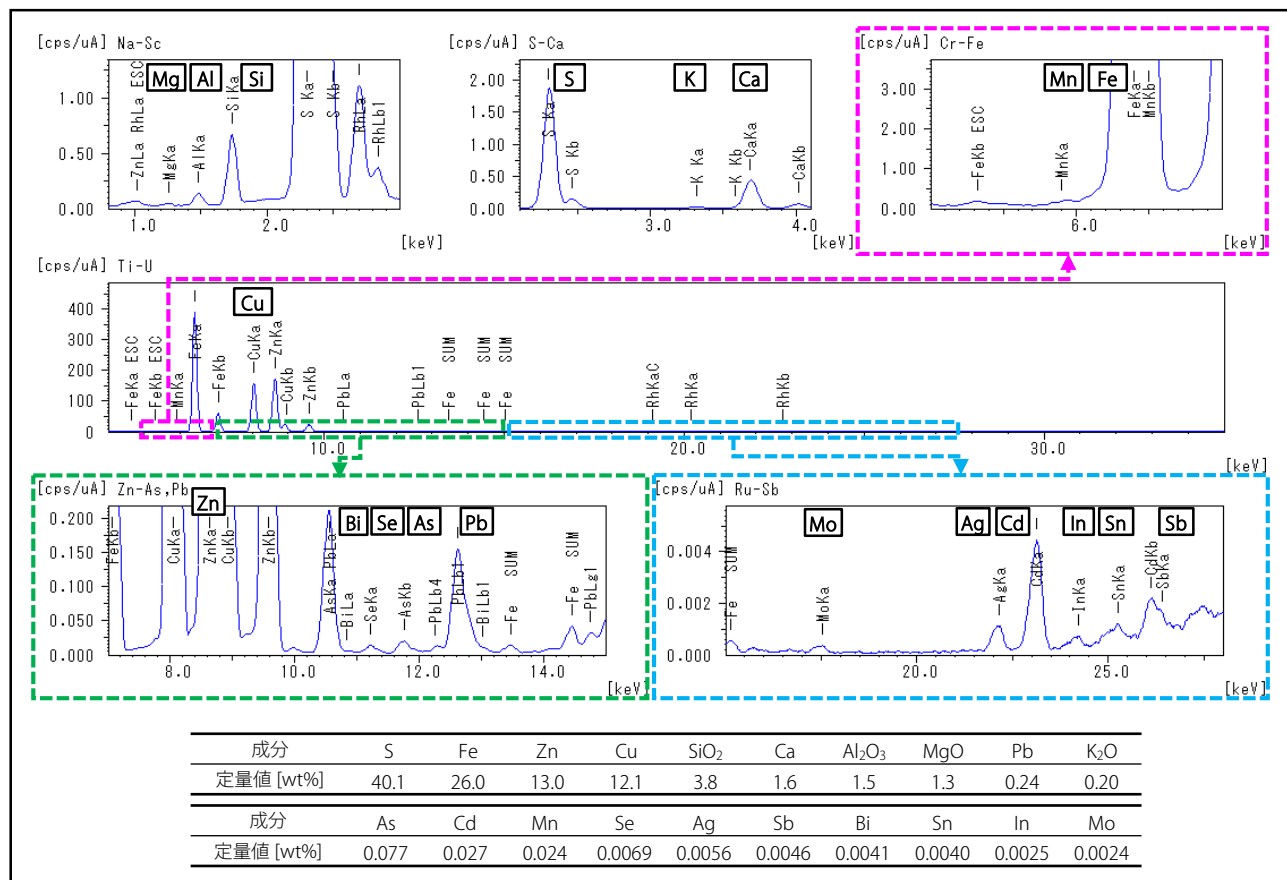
[cps/uA] Na-Sc

Mg Al Si

1.00
0.50
0.00

ZnLa RhLa ESC
MgKa
AlKa
SiKa
S Ka
S Kb
RhLa
RhLb1

1.0 2.0
[keV]

[cps/uA] S-Ca

S K Ca

2.00
1.50
1.00
0.50
0.00

S Ka
S Kb
K Ka
K Kb
CaKa
CaKb

3.0 4.0
[keV]

[cps/uA] Cr-Fe

Mn Fe

3.00
2.00
1.00
0.00

FeKb ESC
MnKa
FeKa
MnKb

6.0
[keV]

[cps/uA] Ti-U

Cu

400
300
200
100
0

FeKa ESC
FeKb ESC
MnKa
FeKa
FeKb
CuKa
ZnKa
CuKb
ZnKb
PbLa
PbLb1
SUM Fe
SUM Fe
SUM Fe
RhKaC
RhKa
RhKb

10.0 20.0 30.0
[keV]

[cps/uA] Zn-As,Pb

Zn

Bi Se As Pb

0.200
0.150
0.100
0.050
0.000

FeKb
CuKa
ZnKa
CuKb
ZnKb
AsKa PbLa
BiLa
SeKa
AsKb
PbLb4
PbLb1
BiLb1
SUM Fe
SUM Fe
PbLg1

8.0 10.0 12.0 14.0
[keV]

[cps/uA] Ru-Sb

Mo Ag Cd In Sn Sb

0.004
0.002
0.000

SUM Fe
MoKa
AgKa
CdKa
InKa
SnKa
CdKb
SbKa

20.0 25.0
[keV]

| 成分 | S | Fe | Zn | Cu | SiO$_2$ | Ca | Al$_2$O$_3$ | MgO | Pb | K$_2$O |
|---|---|---|---|---|---|---|---|---|---|---|
| 定量値 [wt%] | 40.1 | 26.0 | 13.0 | 12.1 | 3.8 | 1.6 | 1.5 | 1.3 | 0.24 | 0.20 |

| 成分 | As | Cd | Mn | Se | Ag | Sb | Bi | Sn | In | Mo |
|---|---|---|---|---|---|---|---|---|---|---|
| 定量値 [wt%] | 0.077 | 0.027 | 0.024 | 0.0069 | 0.0056 | 0.0046 | 0.0041 | 0.0040 | 0.0025 | 0.0024 |